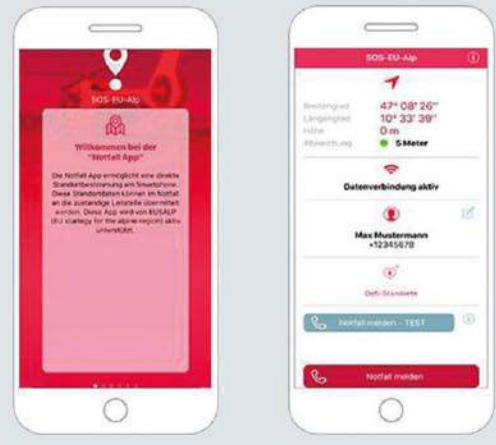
SOS-EU-Alp

Willkommen bei der "Notfall App"

Die Notfall App ermöglicht eine direkte Standortbestimmung am Smartphone. Diese Standortdaten können im Notfall an die zuständige Leitstelle übermittelt werden. Diese App wird von EUSALP (EU strategy for the alpine region) aktiv unterstützt.

SOS-EU-Alp

| | |
|---|---|
| Breitengrad | 47° 08' 26" |
| Längengrad | 10° 33' 39" |
| Höhe | 0 m |
| Abweichung | 5 Meter |

Datenverbindung aktiv

Max Mustermann
+12345678

Defi-Standorte

Notfall melden - TEST

Notfall melden